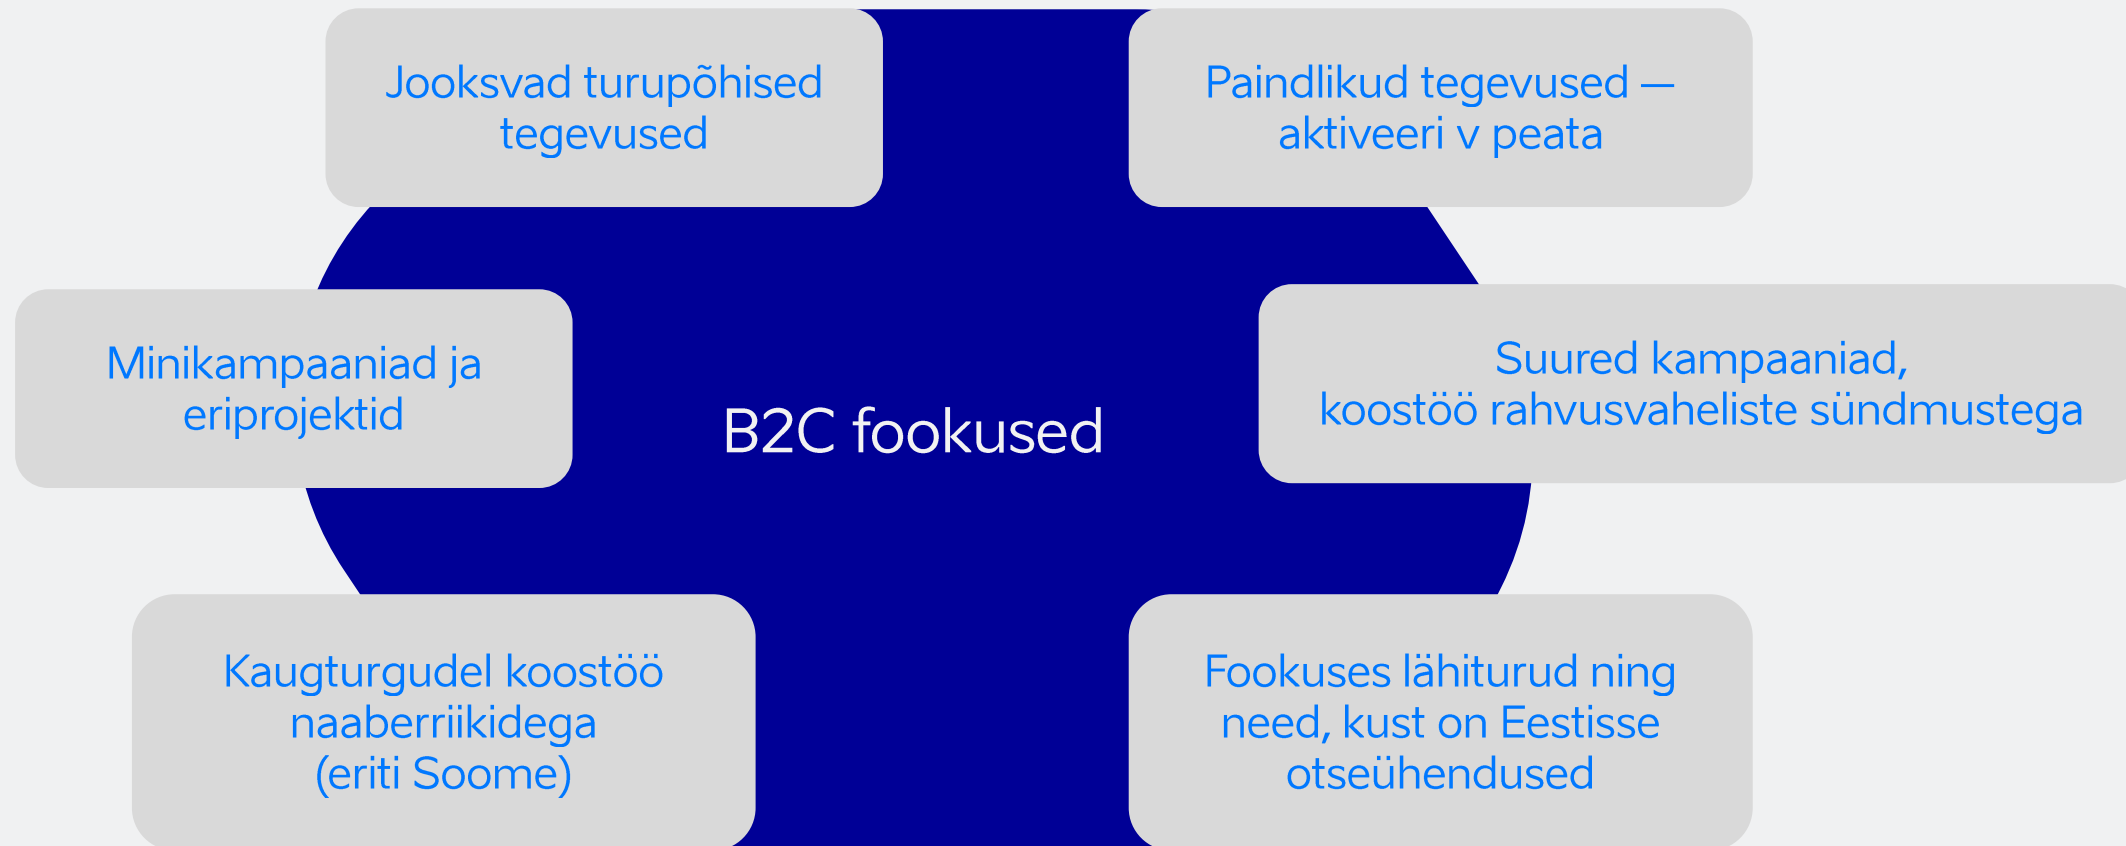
Jooksvad turupõhised tegevused

Paindlikud tegevused — aktiveeri v peata

Minikampaaniad ja eriprojektid

B2C fookused

Suured kampaaniad, koostöö rahvusvaheliste sündmustega

Kaugturgudel koostöö naaberriikidega (eriti Soome)

Fookuses lähiturud ning need, kust on Eestisse otseühendused